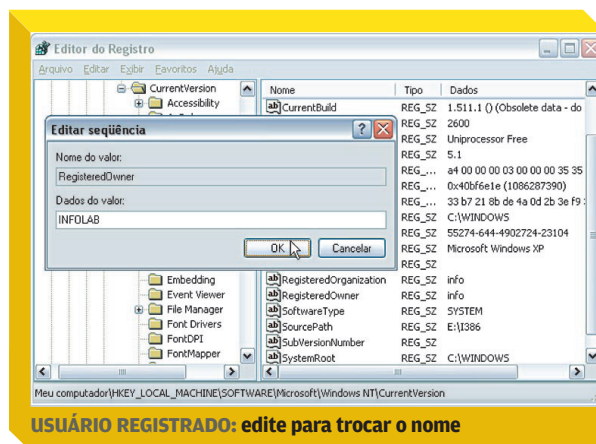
Editor do Registro

Arquivo Editar Exibir Favoritos Ajuda

CurrentVersion
Accessibility
Embedding
Event Viewer
File Manager
Font Drivers
FontDPI
FontMapper

| Nome | Tipo | Dados |
|---|---|---|
| CurrentBuild | REG_SZ | 1.511.1 () (Obsolete data - do |
| | REG_SZ | 2600 |
| | REG_SZ | Uniprocessor Free |
| | REG_SZ | 5.1 |
| | REG_... | a4 00 00 00 03 00 00 00 35 35 |
| | REG_... | 0x40bf6e1e (1086287390) |
| | REG_... | 33 b7 21 8b de 4a 0d 2b 3e f9 |
| | REG_SZ | C:\WINDOWS |
| | REG_SZ | 55274-644-4902724-23104 |
| | REG_SZ | Microsoft Windows XP |
| | REG_SZ | |
| RegisteredOrganization | REG_SZ | info |
| RegisteredOwner | REG_SZ | info |
| SoftwareType | REG_SZ | SYSTEM |
| SourcePath | REG_SZ | E:\I386 |
| SubVersionNumber | REG_SZ | |
| SystemRoot | REG_SZ | C:\WINDOWS |

Editar seqüência

Nome do valor:
RegisteredOwner

Dados do valor:
INFOLAB

OK Cancelar

Meu computador\HKEY_LOCAL_MACHINE\SOFTWARE\Microsoft\Windows NT\CurrentVersion

USUÁRIO REGISTRADO: edite para trocar o nome